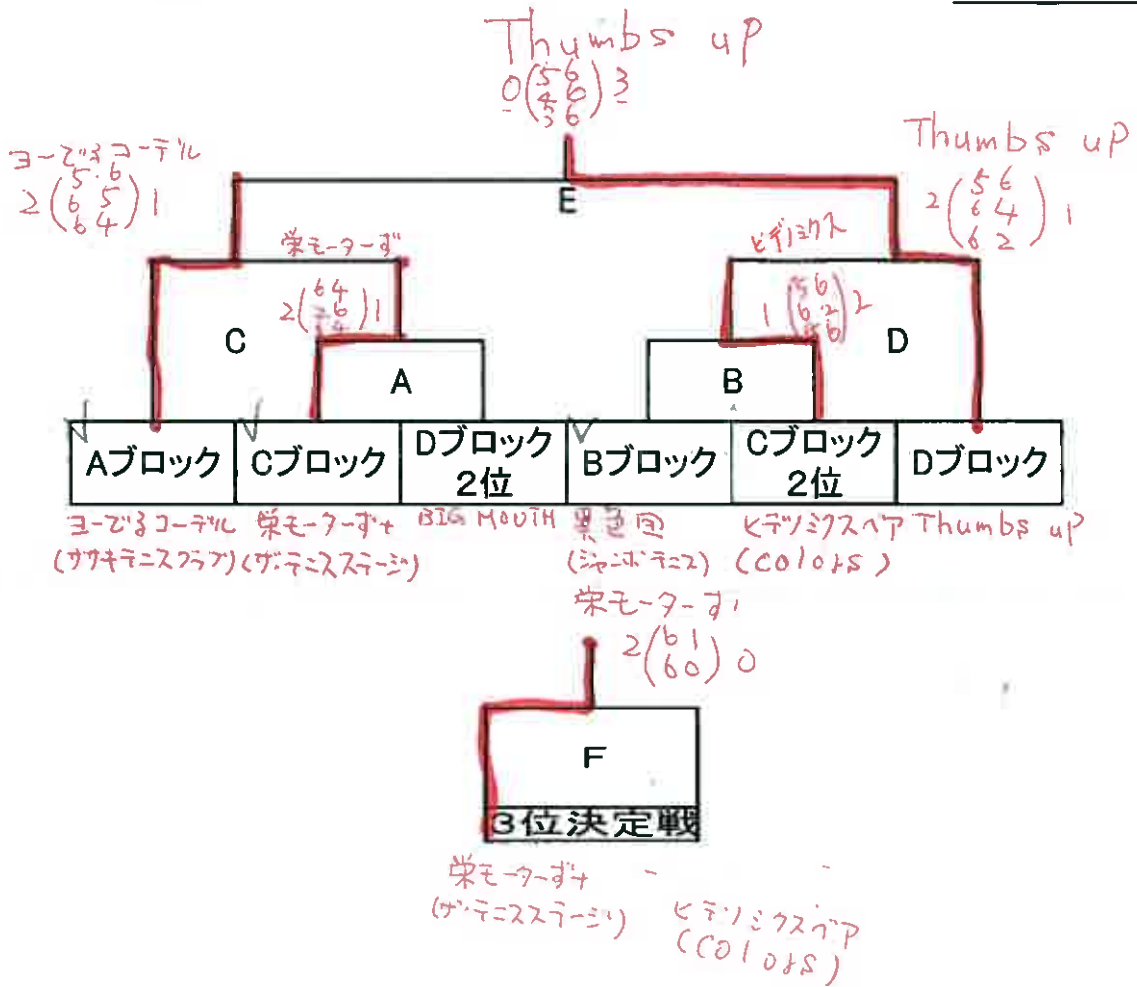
Thumbs up
0 (5 6, 4 6, 3 6) 3

ヨーでるコーデル
2 (5 6, 6 5, 6 4) 1

Thumbs up
2 (5 6, 6 4, 6 2) 1

E

栄モーターず
2 (6 4, 3 6, 7 4) 1

ピデゾミクス
1 (5 6, 6 2, 4 6) 2

C

D

A

B

| Aブロック | Cブロック | Dブロック 2位 | Bブロック | Cブロック 2位 | Dブロック |
|---|---|---|---|---|---|

ヨーでるコーデル (サクキテニスクラブ)
栄モーターず+ (ザ・テニスステージ)
BIG MOUTH
果音団 (ジャンボテニス)
ピデゾミクスペア (COLORS)
Thumbs up

栄モーターず
2 (6 1, 6 0) 0

F

3位決定戦

栄モーターず+ (ザ・テニスステージ)
ピデゾミクスペア (COLORS)